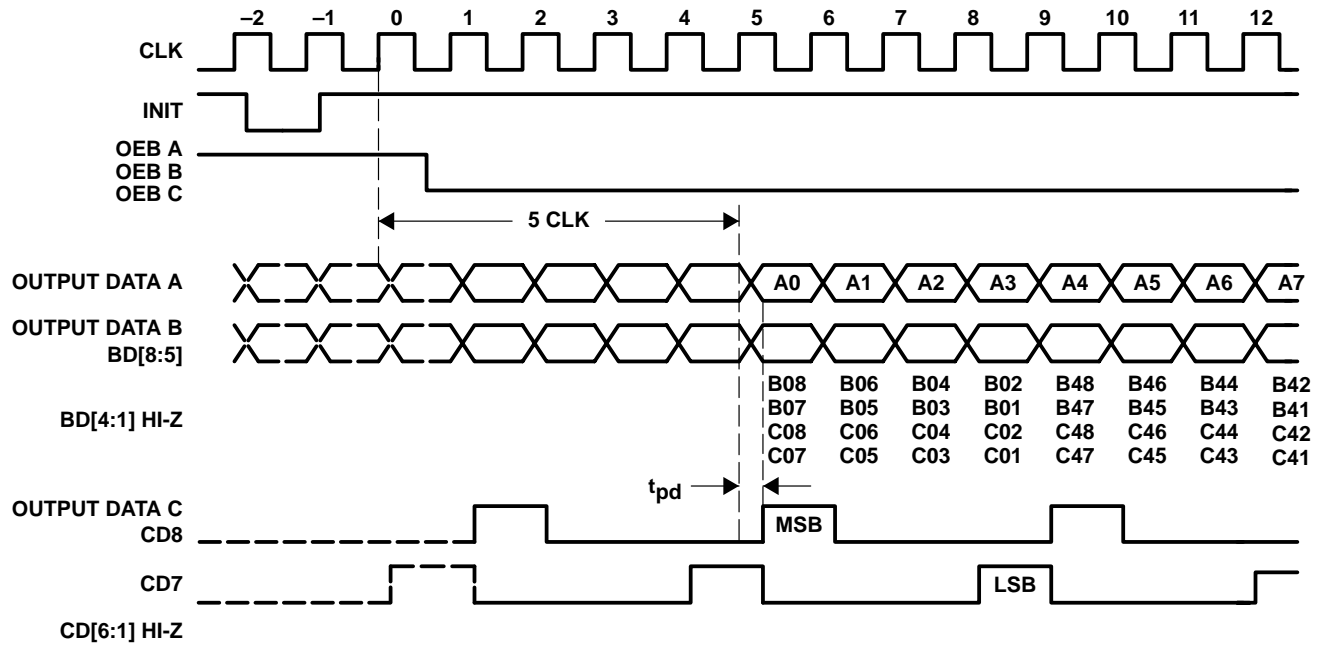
–2 –1 0 1 2 3 4 5 6 7 8 9 10 11 12

CLK

INIT

OEB A
OEB B
OEB C

5 CLK

OUTPUT DATA A

A0 A1 A2 A3 A4 A5 A6 A7

OUTPUT DATA B
BD[8:5]

BD[4:1] HI-Z

B08 B07 C08 C07

B06 B05 C06 C05

B04 B03 C04 C03

B02 B01 C02 C01

B48 B47 C48 C47

B46 B45 C46 C45

B44 B43 C44 C43

B42 B41 C42 C41

$t_{pd}$

OUTPUT DATA C
CD8

MSB

CD7

LSB

CD[6:1] HI-Z